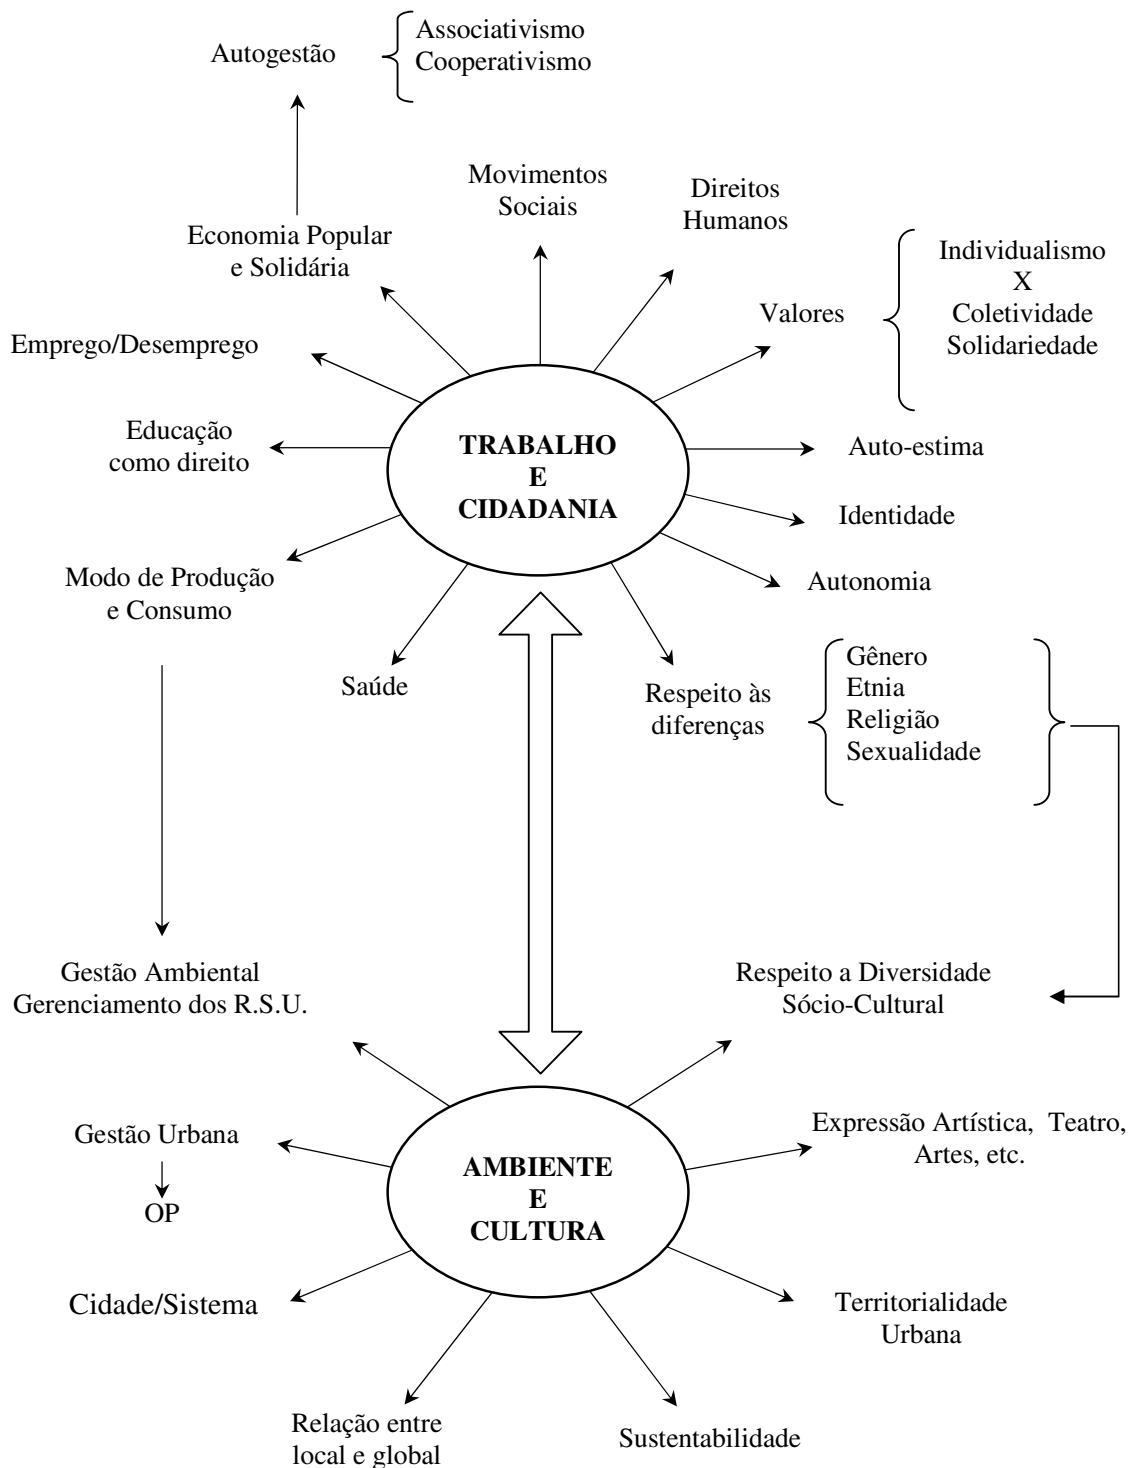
Autogestão

Associativismo
Cooperativismo

Movimentos Sociais

Direitos Humanos

Economia Popular e Solidária

Individualismo
X
Coletividade
Solidariedade

Valores

Emprego/Desemprego

Educação como direito

TRABALHO
E
CIDADANIA

Auto-estima

Identidade

Modo de Produção e Consumo

Autonomia

Saúde

Respeito às diferenças

Gênero
Etnia
Religião
Sexualidade

Gestão Ambiental
Gerenciamento dos R.S.U.

Respeito a Diversidade Sócio-Cultural

Gestão Urbana

OP

AMBIENTE
E
CULTURA

Expressão Artística, Teatro, Artes, etc.

Cidade/Sistema

Territorialidade Urbana

Relação entre local e global

Sustentabilidade